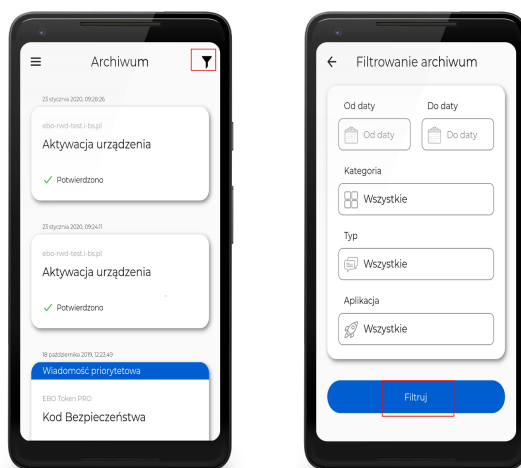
Archiwum

23 stycznia 2020, 09:28:26

ebo-rwd-test.i-bs.pl

Aktywacja urządzenia

Potwierdzono

23 stycznia 2020, 09:24:11

ebo-rwd-test.i-bs.pl

Aktywacja urządzenia

Potwierdzono

18 października 2019, 12:23:49

Wiadomość priorytetowa

EBO Token PRO

Kod Bezpieczeństwa

Filtrowanie archiwum

Od daty

Do daty

Od daty

Do daty

Kategoria

Wszystkie

Typ

Wszystkie

Aplikacja

Wszystkie

Filtruj